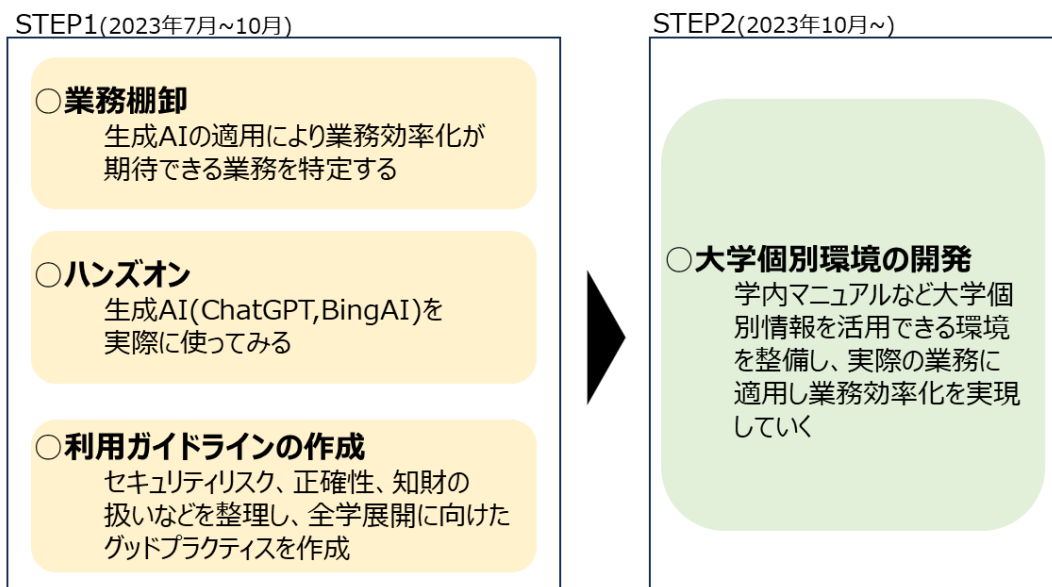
STEP1(2023年7月~10月)

○業務棚卸
生成AIの適用により業務効率化が期待できる業務を特定する

○ハンズオン
生成AI(ChatGPT,BingAI)を実際に使ってみる

○利用ガイドラインの作成
セキュリティリスク、正確性、知財の扱いなどを整理し、全学展開に向けたグッドプラクティスを作成

STEP2(2023年10月~)

○大学個別環境の開発
学内マニュアルなど大学個別情報を活用できる環境を整備し、実際の業務に適用し業務効率化を実現していく